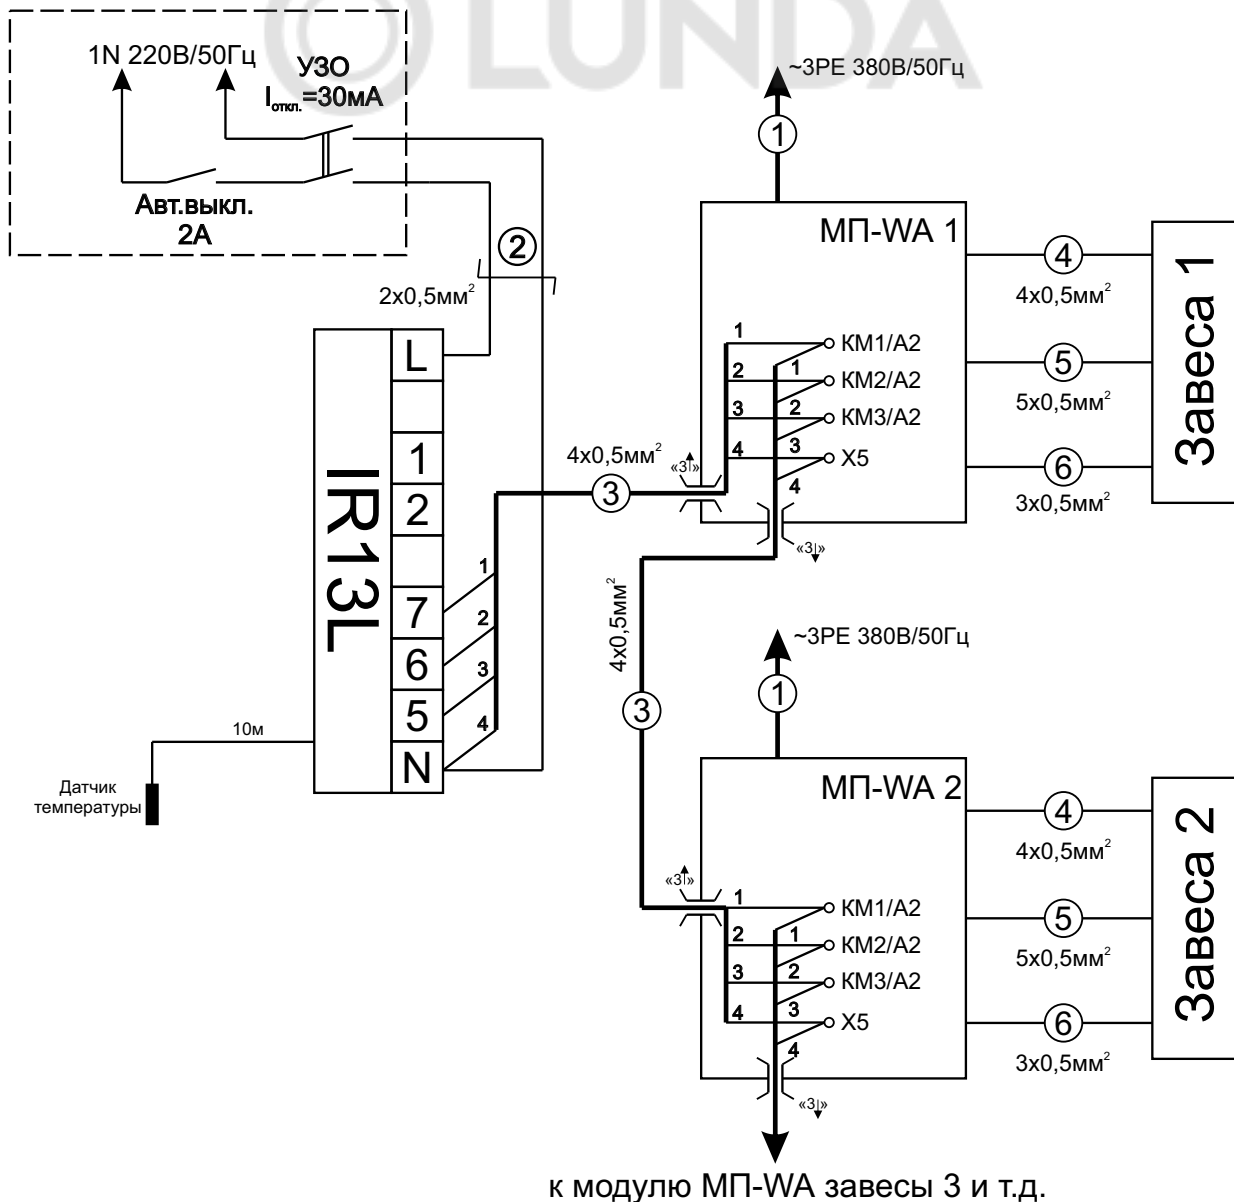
LUNDA

1N 220В/50Гц

УЗО

$I_{откл.}$=30мА

Авт.выкл.
2А

2

2x0,5мм$^2$

L

1

2

IR13L

7

6

5

N

1

2

3

4

10м

Датчик температуры

~3PE 380В/50Гц

1

МП-WA 1

4

4x0,5мм$^2$

5

5x0,5мм$^2$

6

3x0,5мм$^2$

Завеса 1

1 KM1/A2
2 1 KM2/A2
3 2 KM3/A2
4 3 X5
4

4x0,5мм$^2$

3

«3|»

«3|»

4x0,5мм$^2$

3

~3PE 380В/50Гц

1

МП-WA 2

4

4x0,5мм$^2$

5

5x0,5мм$^2$

6

3x0,5мм$^2$

Завеса 2

«3|»

1 KM1/A2
2 1 KM2/A2
3 2 KM3/A2
4 3 X5
4

«3|»

к модулю МП-WA завесы 3 и т.д.